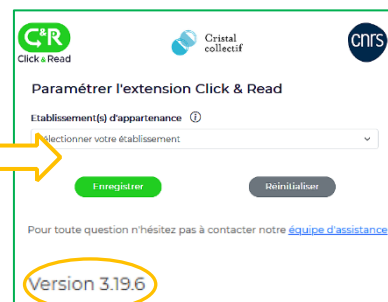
C&R
Click & Read

Cristal collectif

cnrs

Paramétrer l'extension Click & Read

Etablissement(s) d'appartenance ⓘ

Sélectionner votre établissement

Enregistrer

Réinitialiser

Pour toute question n'hésitez pas à contacter notre équipe d'assistance

Version 3.19.6